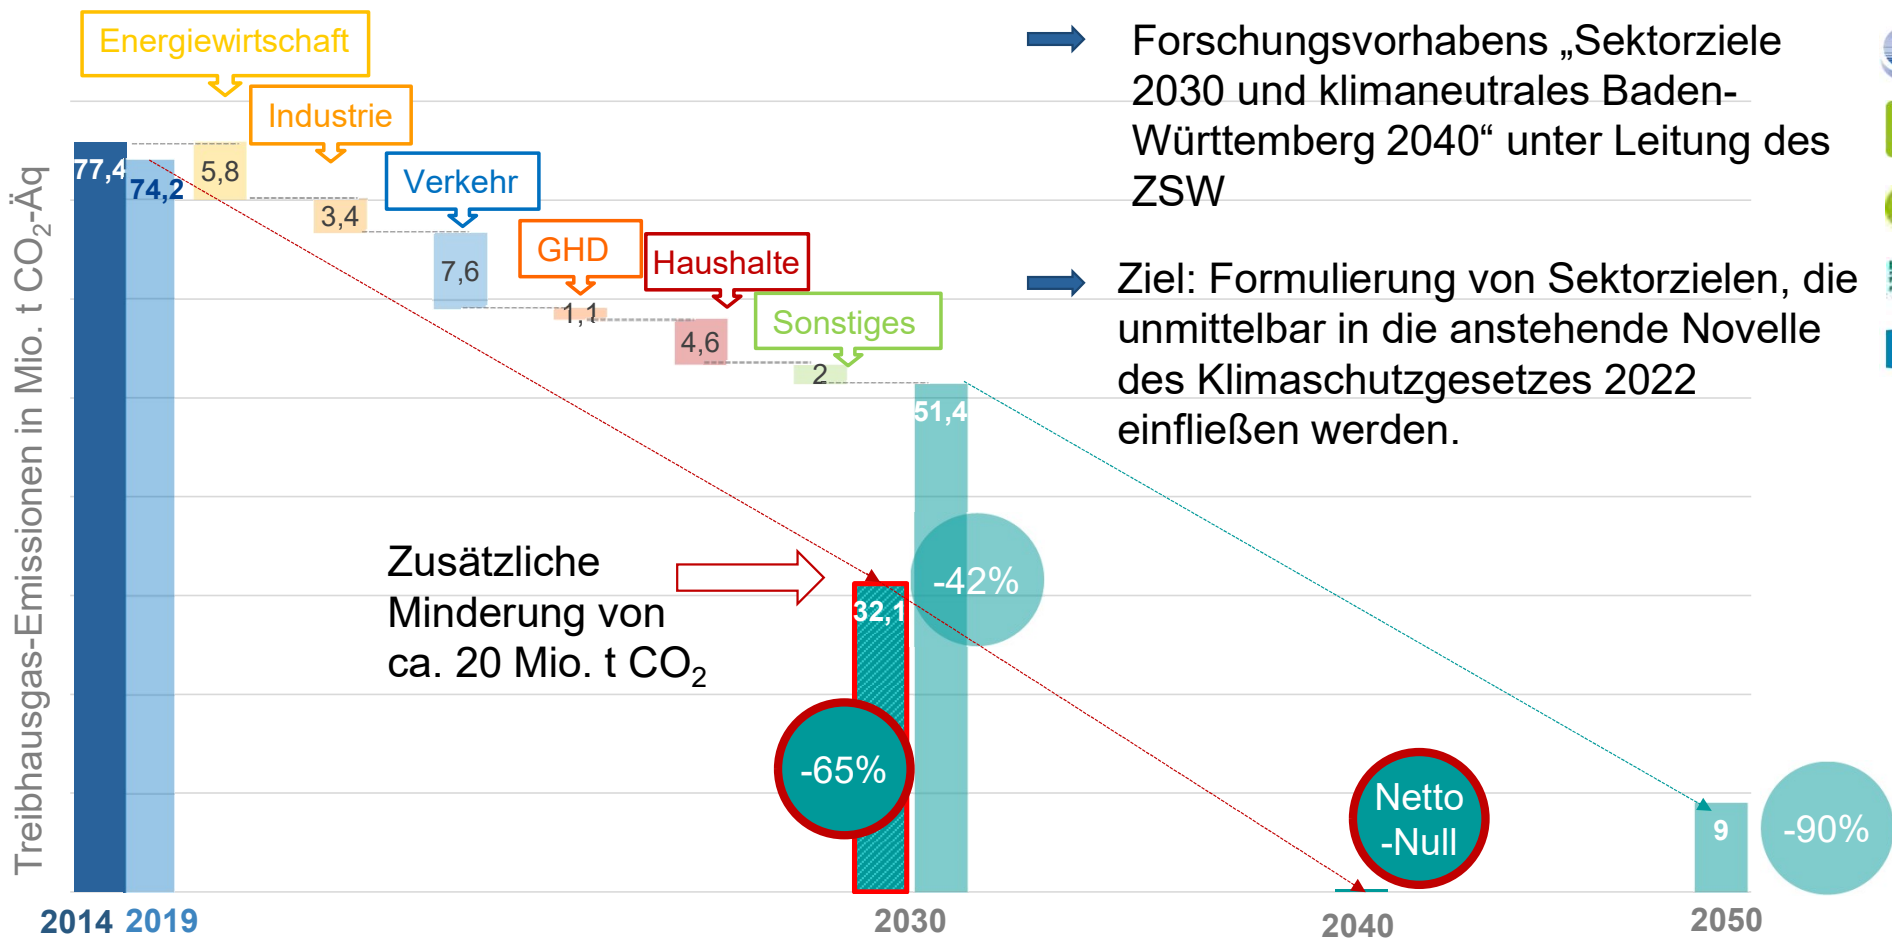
Energiewirtschaft

Industrie

Verkehr

GHD

Haushalte

Sonstiges

Treibhausgas-Emissionen in Mio. t $CO_2$-Äq

77,4

74,2

5,8

3,4

7,6

1,1

4,6

2

51,4

-42%

32,1

-65%

Zusätzliche Minderung von ca. 20 Mio. t $CO_2$

Netto -Null

9

-90%

2014 2019

2030

2040

2050

Forschungsvorhabens „Sektorziele 2030 und klimaneutrales Baden-Württemberg 2040“ unter Leitung des ZSW

Ziel: Formulierung von Sektorzielen, die unmittelbar in die anstehende Novelle des Klimaschutzgesetzes 2022 einfließen werden.